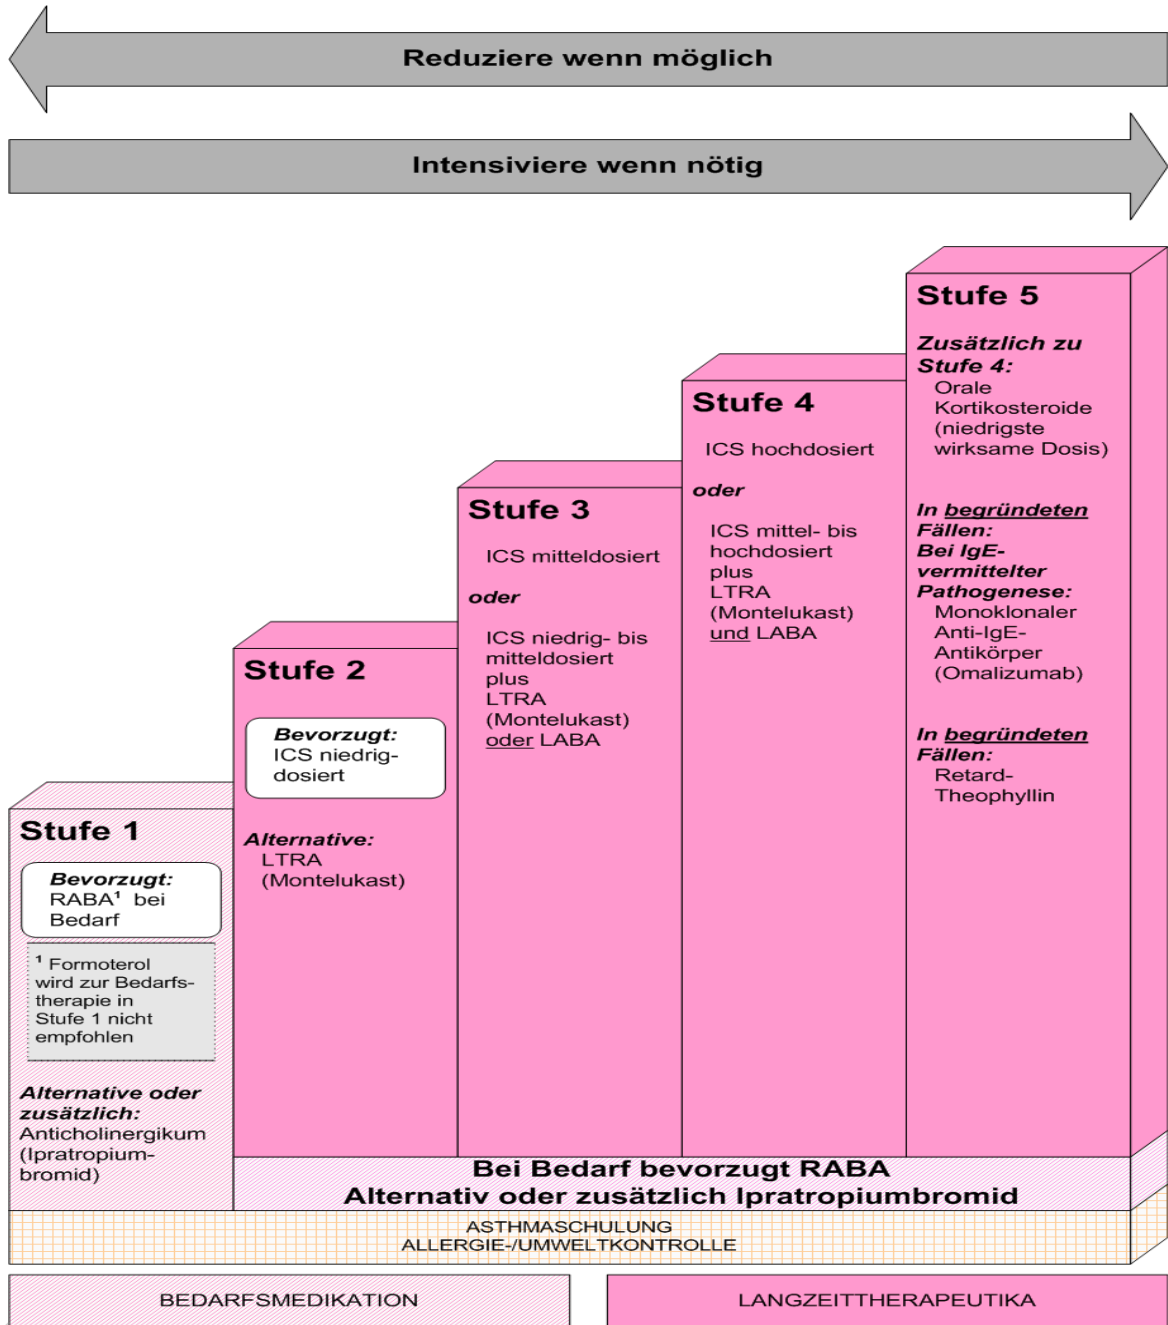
Reduziere wenn möglich

Intensiviere wenn nötig

Stufe 5

*Zusätzlich zu Stufe 4:*
Orale Kortikosteroide (niedrigste wirksame Dosis)

*In begründeten Fällen:*
*Bei IgE-vermittelter Pathogenese:*
Monoklonaler Anti-IgE-Antikörper (Omalizumab)

*In begründeten Fällen:*
Retard-Theophyllin

Stufe 4

ICS hochdosiert

*oder*

ICS mittel- bis hochdosiert plus LTRA (Montelukast) und LABA

Stufe 3

ICS mitteldosiert

*oder*

ICS niedrig- bis mitteldosiert plus LTRA (Montelukast) oder LABA

Stufe 2

*Bevorzugt:*
ICS niedrig-dosiert

*Alternative:*
LTRA (Montelukast)

Stufe 1

*Bevorzugt:*
RABA$^1$ bei Bedarf

$^1$ Formoterol wird zur Bedarfstherapie in Stufe 1 nicht empfohlen

*Alternative oder zusätzlich:*
Anticholinergikum (Ipratropium-bromid)

Bei Bedarf bevorzugt RABA
Alternativ oder zusätzlich Ipratropiumbromid

ASTHMASCHULUNG
ALLERGIE-/UMWELTKONTROLLE

BEDARFSMEDIKATION

LANGZEITTHERAPEUTIKA